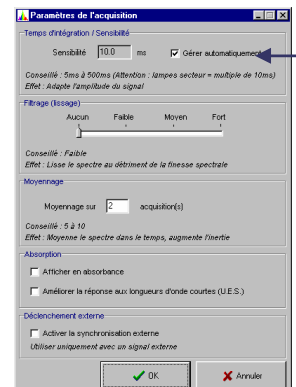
Paramètres de l'acquisition

Temps d'intégration / Sensibilité

Sensibilité 10.0 ms

Gérer automatiquement

Conseillé : 5ms à 500ms (Attention : lampes secteur = multiple de 10ms)
Effet : Adapte l'amplitude du signal

Filtrage (lissage)

Aucun Faible Moyen Fort

Conseillé : Faible
Effet : Lisse le spectre au détriment de la finesse spectrale

Moyennage

Moyennage sur 2 acquisition(s)

Conseillé : 5 à 10
Effet : Moyenne le spectre dans le temps, augmente l'inertie

Absorption

Afficher en absorbance

Améliorer la réponse aux longueurs d'onde courtes (U.E.S.)

Déclenchement externe

Activer la synchronisation externe

Utiliser uniquement avec un signal externe

OK

Annuler